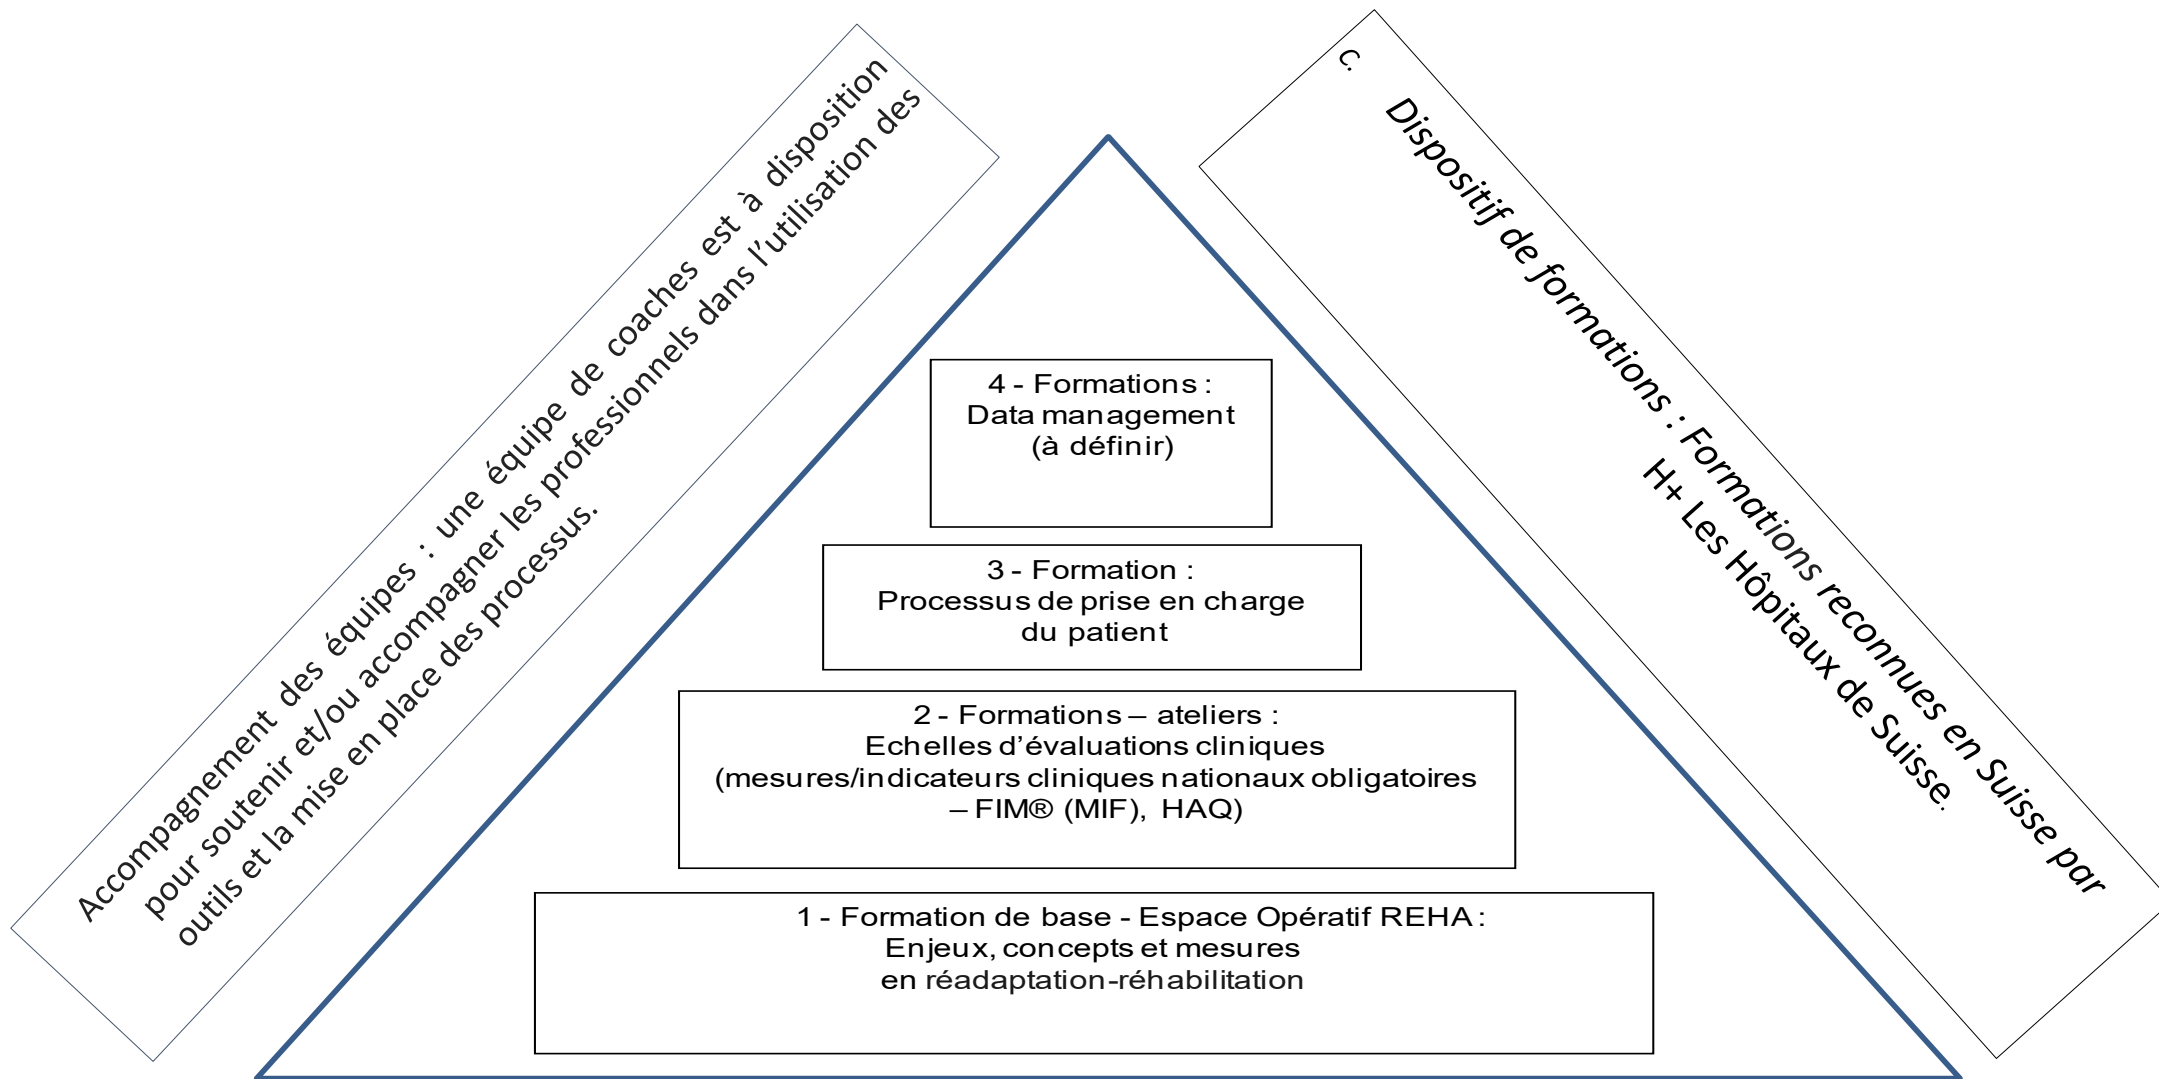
Accompagnement des équipes : une équipe de coaches est à disposition pour soutenir et/ou accompagner les professionnels dans l'utilisation des outils et la mise en place des processus.

4 - Formations :
Data management
(à définir)

3 - Formation :
Processus de prise en charge du patient

2 - Formations – ateliers :
Echelles d'évaluations cliniques
(mesures/indicateurs cliniques nationaux obligatoires – FIM® (MIF), HAQ)

1 - Formation de base - Espace Opératif REHA :
Enjeux, concepts et mesures
en réadaptation-réhabilitation

C.
Dispositif de formations : Formations reconnues en Suisse par H+ Les Hôpitaux de Suisse.